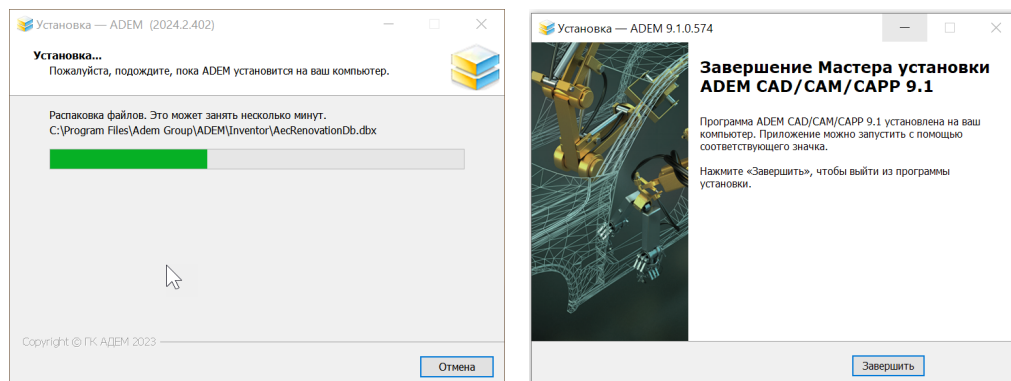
Установка — ADEM (2024.2.402)

Установка...
Пожалуйста, подождите, пока ADEM установится на ваш компьютер.

Распаковка файлов. Это может занять несколько минут.
C:\Program Files\Adem Group\ADEM\Inventor\AecRenovationDb.dbx

Copyright © ГК АДЕМ 2023

Отмена

Установка — ADEM 9.1.0.574

Завершение Мастера установки ADEM CAD/CAM/CAPP 9.1

Программа ADEM CAD/CAM/CAPP 9.1 установлена на ваш компьютер. Приложение можно запустить с помощью соответствующего значка.

Нажмите «Завершить», чтобы выйти из программы установки.

Завершить